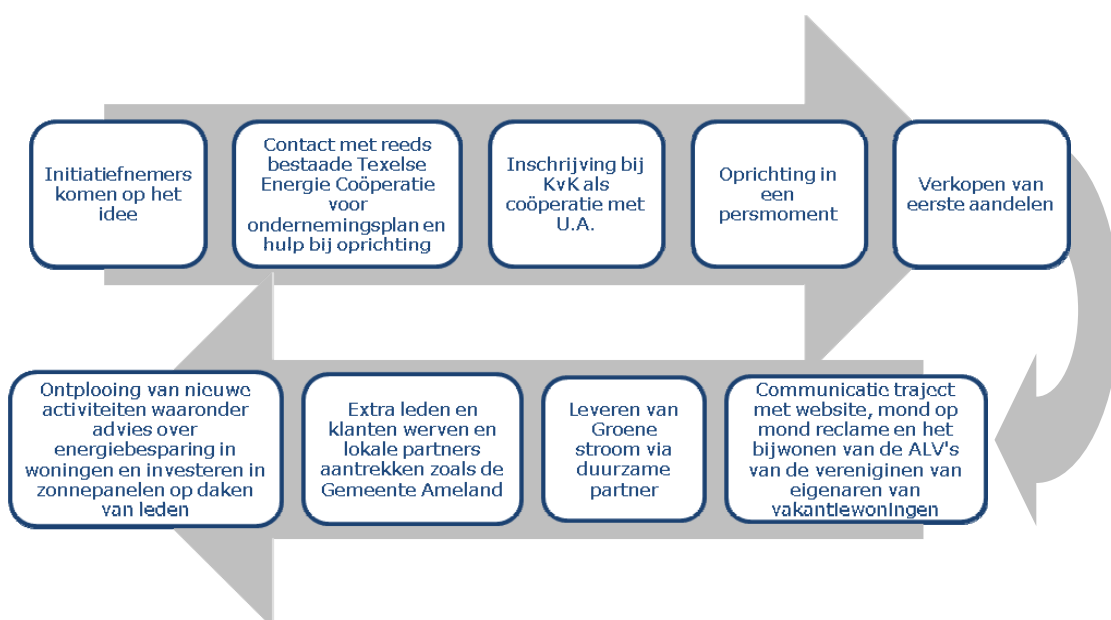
Initiatiefnemers komen op het idee

Contact met reeds bestaade Texelse Energie Coöperatie voor ondernemingsplan en hulp bij oprichting

Inschrijving bij KvK als coöperatie met U.A.

Oprichting in een persmoment

Verkopen van eerste aandelen

Communicatie traject met website, mond op mond reclame en het bijwonen van de ALV's van de vereniginen van eigenaren van vakantiewoningen

Leveren van Groene stroom via duurzame partner

Extra leden en klanten werven en lokale partners aantrekken zoals de Gemeente Ameland

Ontplooing van nieuwe activiteiten waaronder advies over energiebesparing in woningen en investeren in zonnepanelen op daken van leden